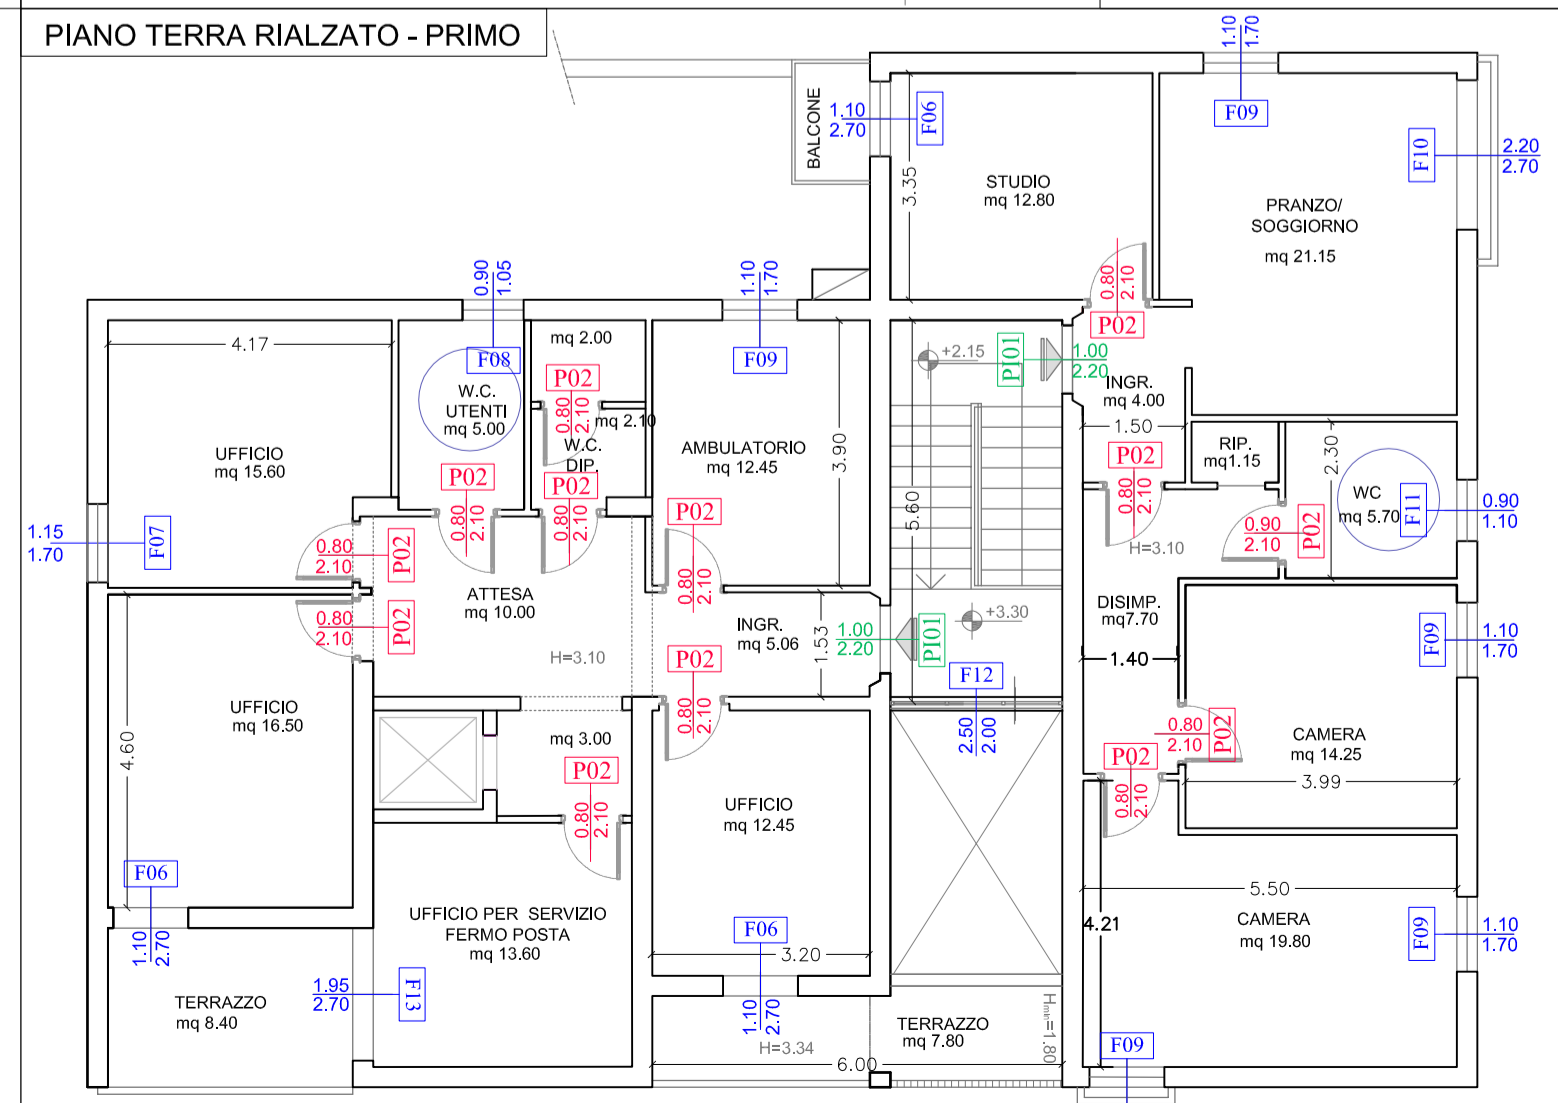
PIANO TERRA RIALZATO - PRIMO

BALCONE
1.10
2.70
F06
3.35
STUDIO
mq 12.80

1.10
1.70
F09

F10
2.20
2.70

PRANZO/
SOGGIORNO
mq 21.15

0.80
2.10
P02

0.90
1.05
F08
W.C.
UTENTI
mq 5.00

mq 2.00
P02
0.80
2.10
mq 2.10
W.C.
DIP.
P02
0.80
2.10

1.10
1.70
F09
AMBULATORIO
mq 12.45
3.90

4.17
UFFICIO
mq 15.60

P02
0.80
2.10

+2.15
P101
1.00
2.20
INGR.
mq 4.00
1.50
P02
0.80
2.10
H=3.10
RIP.
mq1.15
2.30
WC
mq 5.70
F11
0.90
1.10
0.90
2.10
P02

1.15
1.70
F07

0.80
2.10
P02
0.80
2.10
P02
ATTESA
mq 10.00
H=3.10

P02
0.80
2.10
INGR.
mq 5.06
1.53
1.00
2.20
P101
5.60
+3.30
F12

DISIMP.
mq7.70
1.40

F09
1.10
1.70

UFFICIO
mq 16.50
4.60

mq 3.00
P02
0.80
2.10

P02
0.80
2.10

UFFICIO
mq 12.45

2.50
2.00

0.80
2.10
P02
P02
0.80
2.10
CAMERA
mq 14.25
3.99

F06
1.10
2.70

UFFICIO PER SERVIZIO
FERMO POSTA
mq 13.60

F06
3.20

5.50
4.21
CAMERA
mq 19.80
F09
1.10
1.70

TERRAZZO
mq 8.40
1.95
2.70
F13

1.10
2.70
H=3.34
6.00

TERRAZZO
mq 7.80
$H_{min}$=1.80

F09